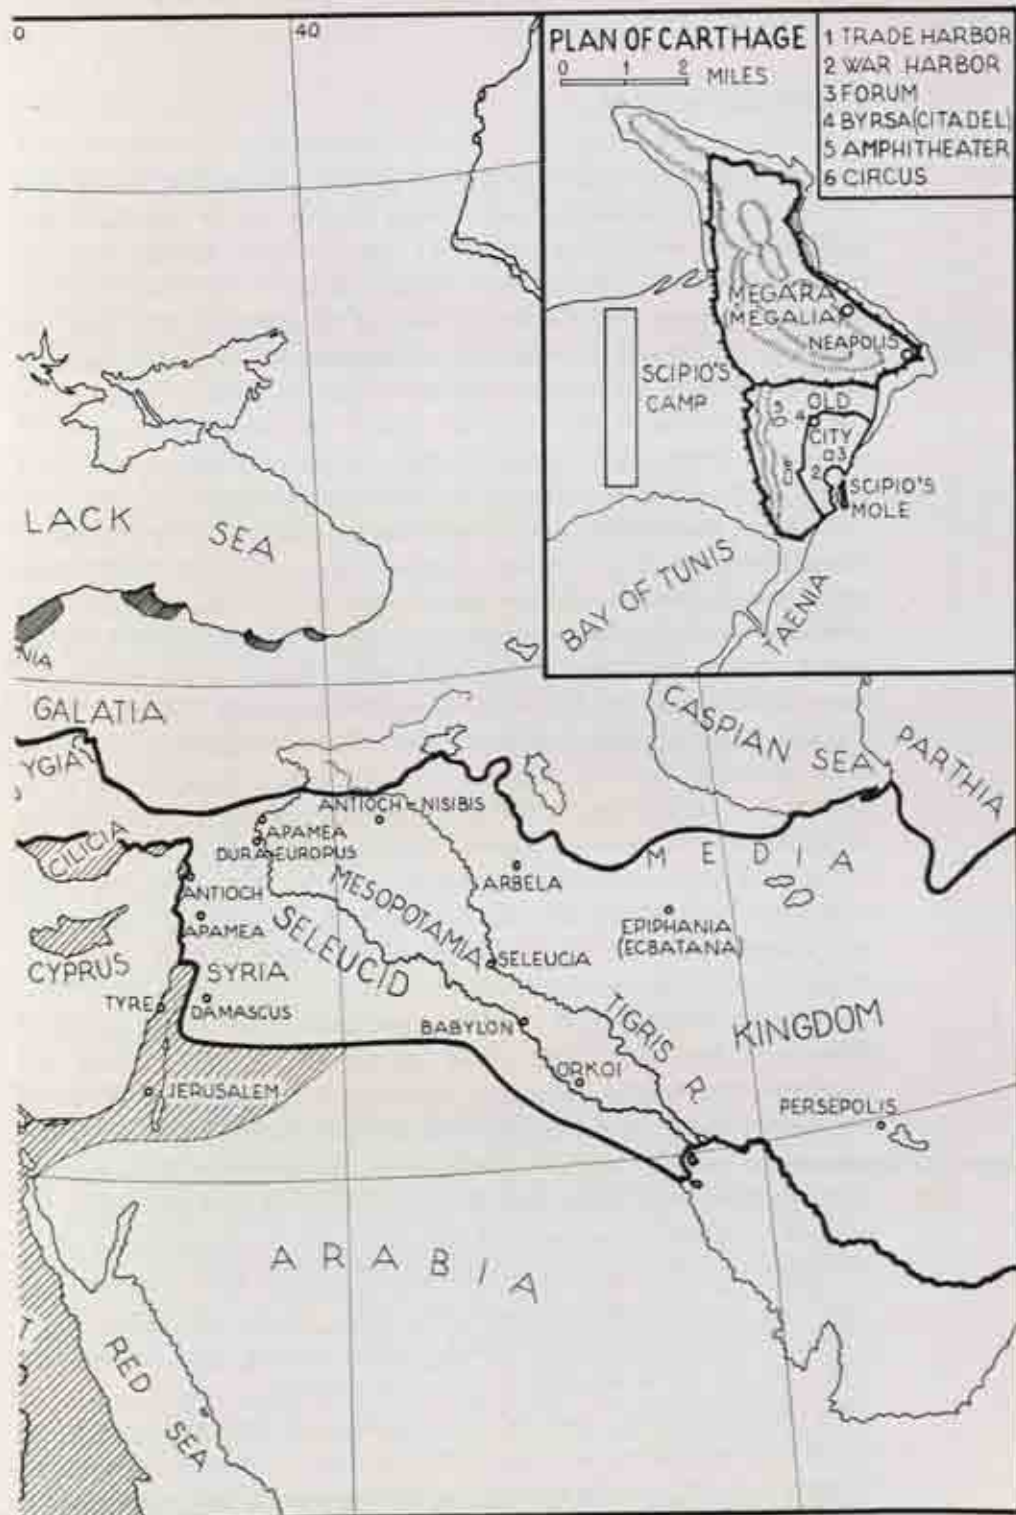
0

40

PLAN OF CARTHAGE

0 1 2 MILES

1 TRADE HARBOR
2 WAR HARBOR
3 FORUM
4 BYRSA (CITADEL)
5 AMPHITHEATER
6 CIRCUS

MEGARA
(MEGALIA)

NEAPOLIS

SCIPIO'S CAMP

5
6
OLD
4
CITY
3
1
2

SCIPIO'S MOLE

BAY OF TUNIS

TAENIA

LACK SEA

NIA

GALATIA

YGIA

CASPIAN SEA

PARTHIA

ANTIOCH-NISIBIS

APAMEA

DURA-EUROPUS

CILICIA

M E D I A

ARBELA

ANTIOCH

MESOPOTAMIA

APAMEA

SELEUCID

EPIPHANIA
(ECBATANA)

SELEUCIA

CYPRUS

SYRIA

TYRE

DAMASCUS

TIGRIS R.

KINGDOM

BABYLON

ORKOI

JERUSALEM

PERSEPOLIS

A R A B I A

RED SEA